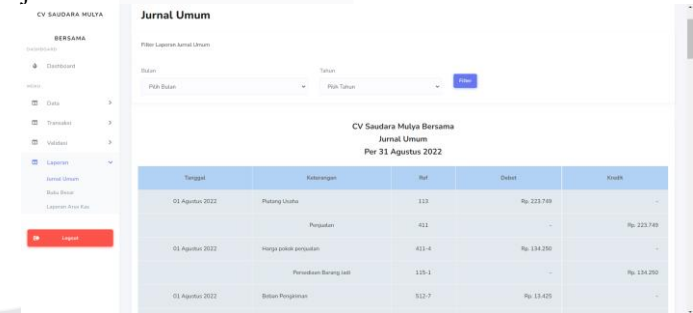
CV SAUDARA MULYA BERSAMA
DASHBOARD
Dashboard
MENU
Data
Transaksi
Validasi
Laporan
Jurnal Umum
Buku Besar
Laporan Arus Kas
Logout

Jurnal Umum

Filter Laporan Jurnal Umum

Bulan
Pilih Bulan
Tahun
Pilih Tahun
Filter

CV Saudara Mulya Bersama
Jurnal Umum
Per 31 Agustus 2022

| Tanggal | Keterangan | Ref | Debet | Kredit |
|---|---|---|---|---|
| 01 Agustus 2022 | Piutang Usaha | 113 | Rp. 223.749 | - |
| | Penjualan | 411 | - | Rp. 223.749 |
| 01 Agustus 2022 | Harga pokok penjualan | 411-4 | Rp. 134.250 | - |
| | Persediaan Barang Jadi | 115-1 | - | Rp. 134.250 |
| 01 Agustus 2022 | Beban Pengiriman | 512-7 | Rp. 13.425 | - |